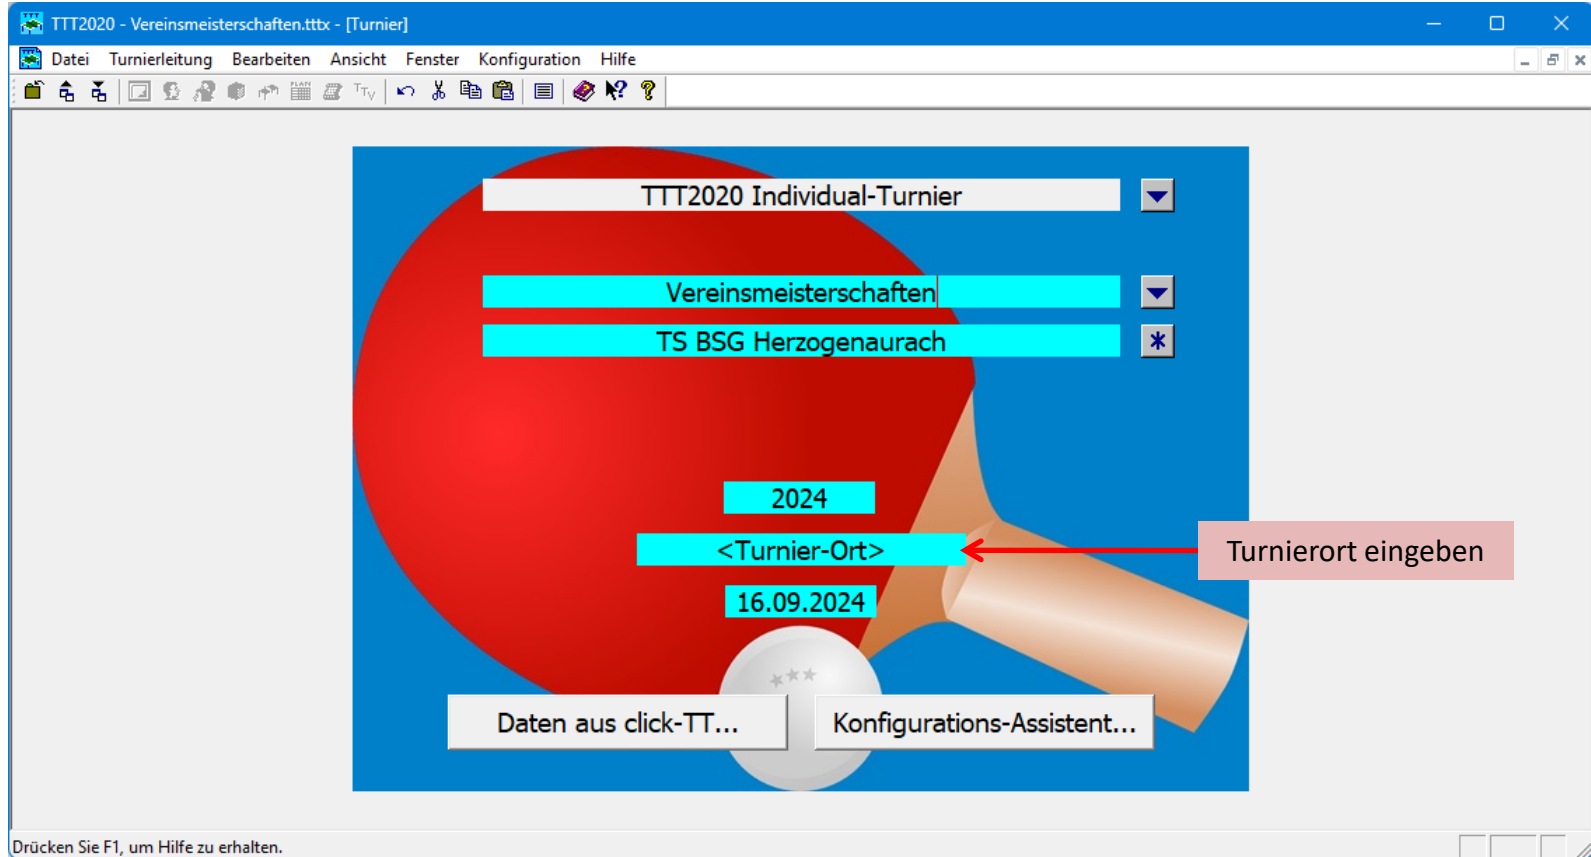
TTT2020 - Vereinsmeisterschaften.tttx - [Turnier]

Datei Turnierleitung Bearbeiten Ansicht Fenster Konfiguration Hilfe

TTT2020 Individual-Turnier

Vereinsmeisterschaften

TS BSG Herzogenaurach

2024

<Turnier-Ort>

Turnierort eingeben

16.09.2024

Daten aus click-TT...

Konfigurations-Assistent...

Drücken Sie F1, um Hilfe zu erhalten.